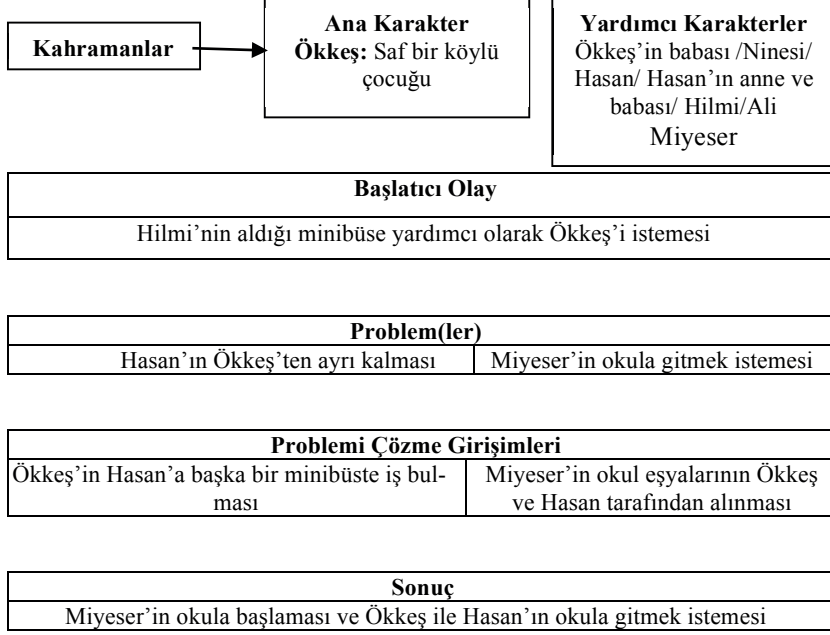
Kahramanlar

**Ana Karakter**
**Ökkeş:** Saf bir köylü çocuğu

**Yardımcı Karakterler**
Ökkeş'in babası /Ninesi/ Hasan/ Hasan'ın anne ve babası/ Hilmi/Ali Miyeser

| **Başlatıcı Olay** |
|---|
| Hilmi'nin aldığı minibüse yardımcı olarak Ökkeş'i istemesi |

| **Problem(ler)** | |
|---|---|
| Hasan'ın Ökkeş'ten ayrı kalması | Miyeser'in okula gitmek istemesi |

| **Problemi Çözme Girişimleri** | |
|---|---|
| Ökkeş'in Hasan'a başka bir minibüste iş bulması | Miyeser'in okul eşyalarının Ökkeş ve Hasan tarafından alınması |

| **Sonuç** |
|---|
| Miyeser'in okula başlaması ve Ökkeş ile Hasan'ın okula gitmek istemesi |